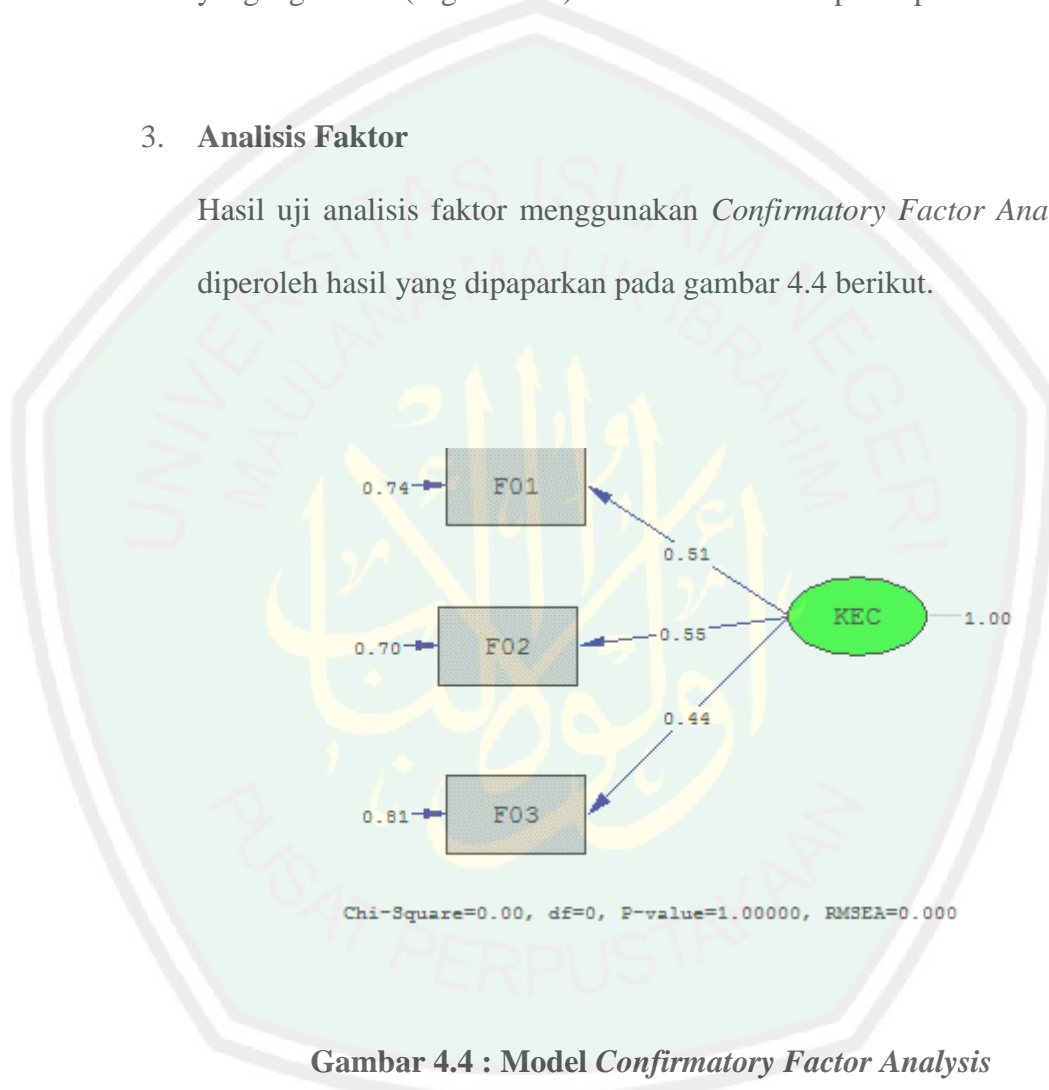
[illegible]

3. **Analisis Faktor**

Hasil uji analisis faktor menggunakan *Confirmatory Factor Ana* diperoleh hasil yang dipaparkan pada gambar 4.4 berikut.

0.74 F01

0.51

0.70 F02

0.55

KEC 1.00

0.44

0.81 F03

Chi-Square=0.00, df=0, P-value=1.00000, RMSEA=0.000

**Gambar 4.4 : Model *Confirmatory Factor Analysis***

UNIVERSITAS ISLAM NEGERI MAULANA MALIK IBRAHIM

PUSAT PERPUSTAKAAN